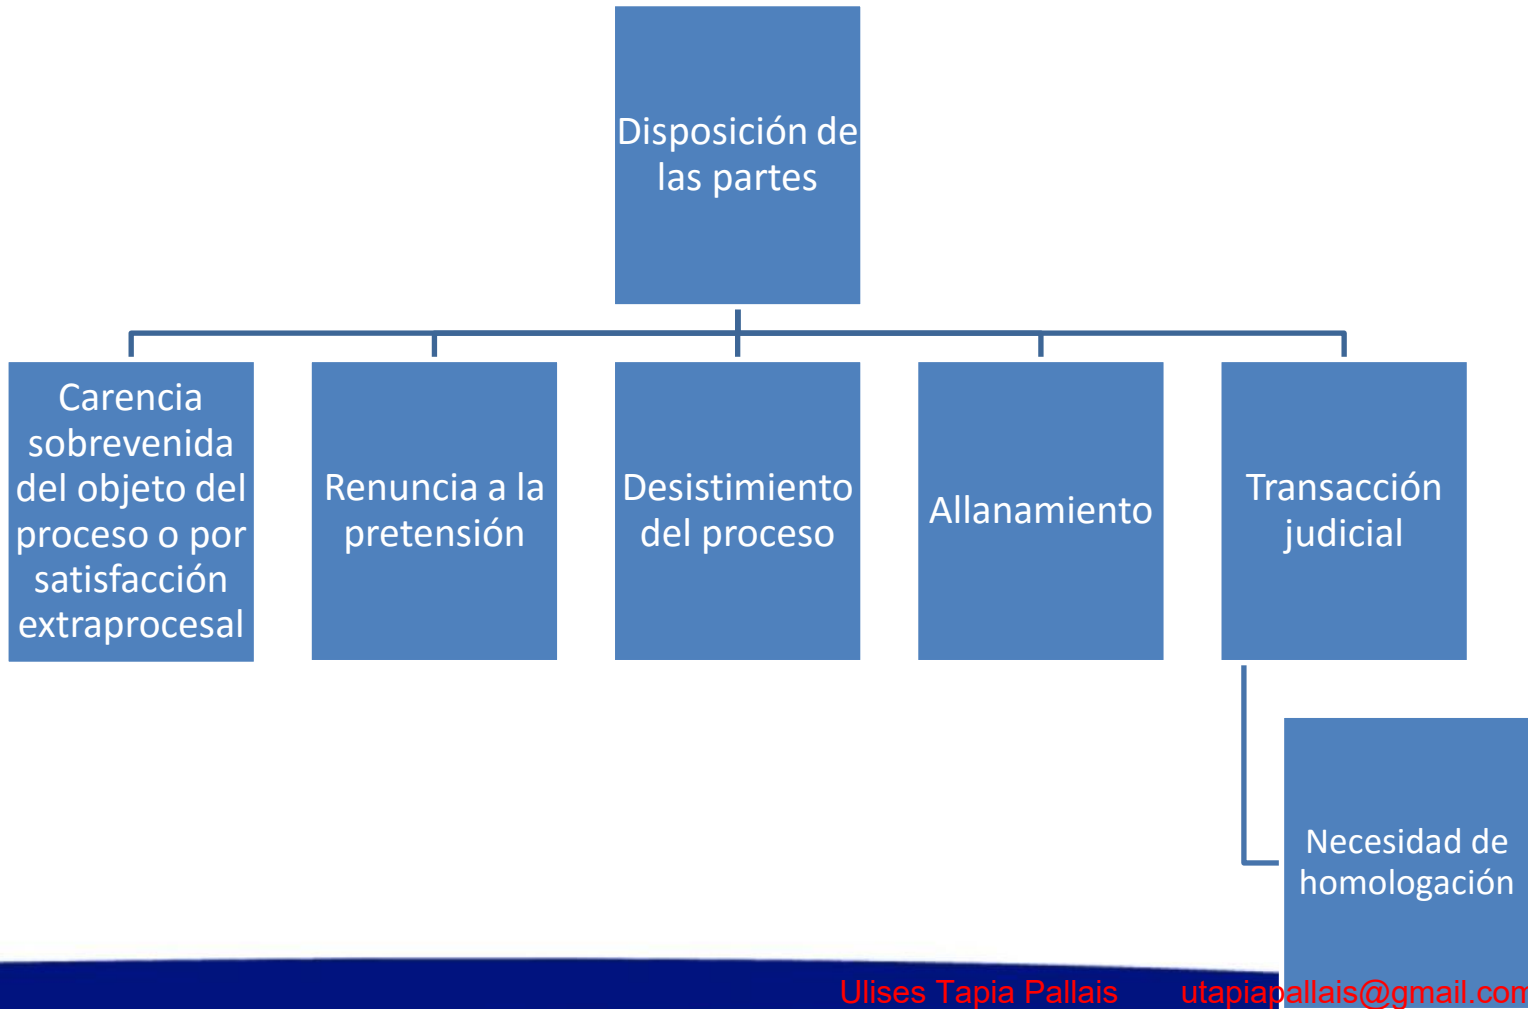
Disposición de las partes

Carencia sobrevenida del objeto del proceso o por satisfacción extraprocesal

Renuncia a la pretensión

Desistimiento del proceso

Allanamiento

Transacción judicial

Necesidad de homologación

Ulises Tapia Pallais utapiapallais@gmail.com